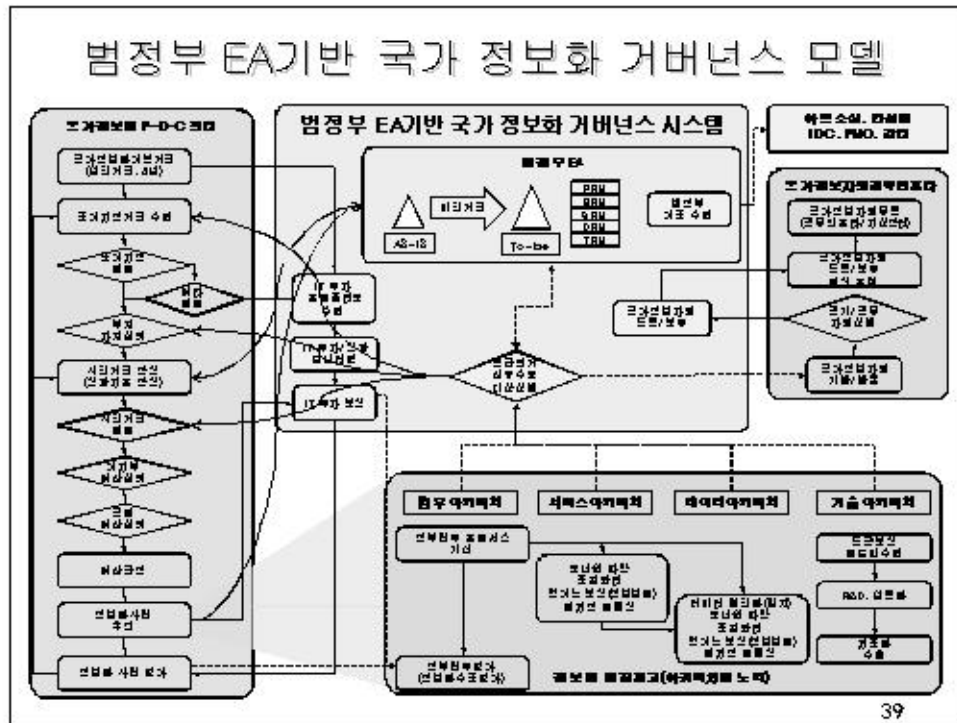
범정부 EA기반 국가 정보화 거버넌스 모델

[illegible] P-D-C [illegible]

범정부 EA기반 국가 정보화 거버넌스 시스템

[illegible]
IDC, PMO, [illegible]

범정부 EA

AS-IS

이행계획

To-be

PRM
BRM
SRM
DRM
TRM

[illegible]

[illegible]

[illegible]

IT투자 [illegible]

IT투자 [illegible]

IT투자 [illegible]

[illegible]

업무아키텍처

서비스아키텍처

데이터아키텍처

기술아키텍처

R&D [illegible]

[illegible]

39